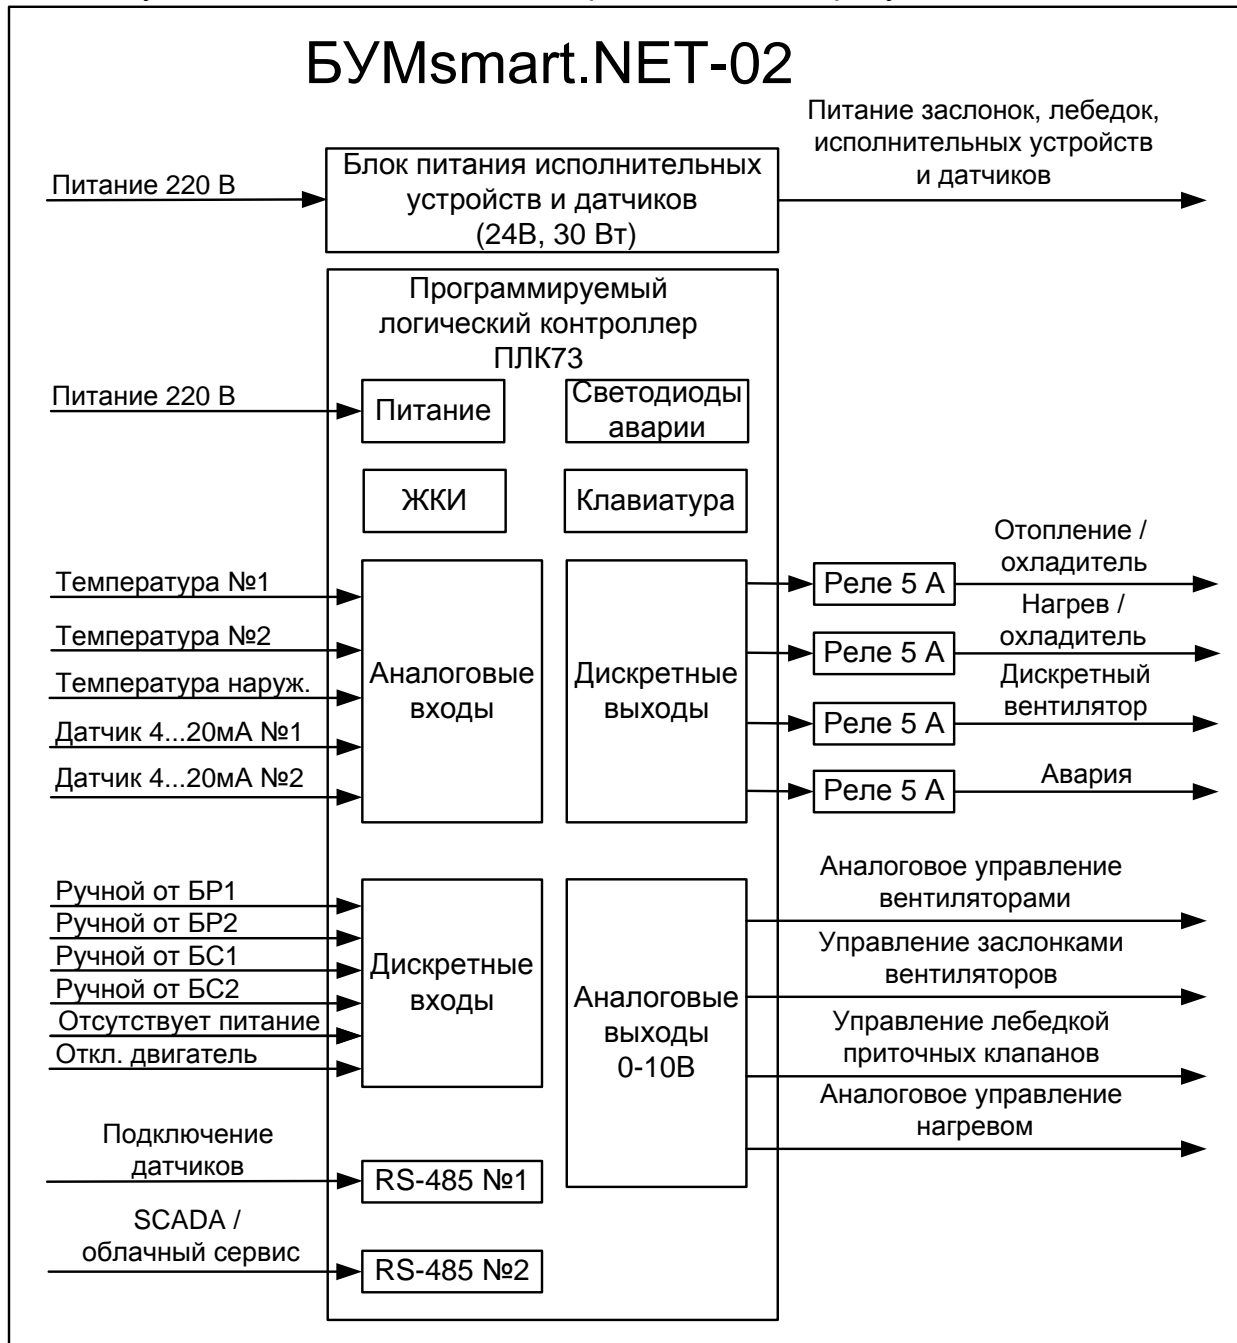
БУМsmart.NET-02

Питание 220 В

Блок питания исполнительных устройств и датчиков (24В, 30 Вт)

Питание заслонок, лебедок, исполнительных устройств и датчиков

Программируемый логический контроллер ПЛК73

Питание 220 В

Питание

Светодиоды аварии

ЖКИ

Клавиатура

Температура №1

Температура №2

Температура наруж.

Датчик 4...20мА №1

Датчик 4...20мА №2

Аналоговые входы

Дискретные выходы

Реле 5 А

Отопление / охладитель

Реле 5 А

Нагрев / охладитель

Реле 5 А

Дискретный вентилятор

Реле 5 А

Авария

Ручной от БР1

Ручной от БР2

Ручной от БС1

Ручной от БС2

Отсутствует питание

Откл. двигатель

Дискретные входы

Аналоговые выходы 0-10В

Аналоговое управление вентиляторами

Управление заслонками вентиляторов

Управление лебедкой приточных клапанов

Аналоговое управление нагревом

Подключение датчиков

RS-485 №1

SCADA / облачный сервис

RS-485 №2